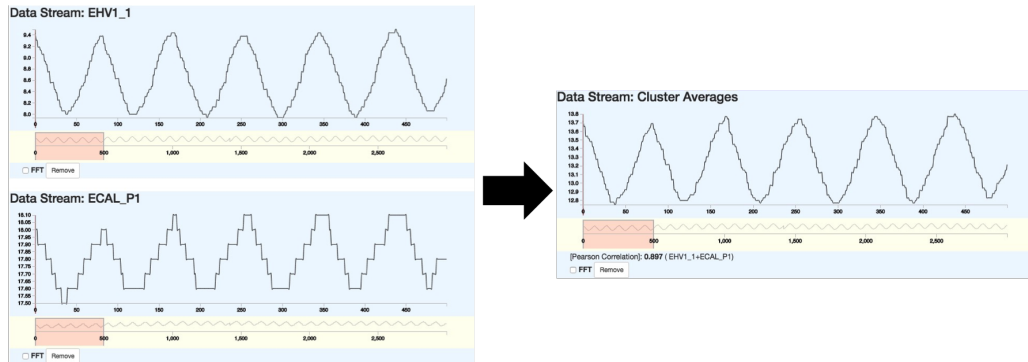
Data Stream: EHV1_1

9.4
9.2
9.0
8.8
8.6
8.4
8.2
8.0

50 100 150 200 250 300 350 400 450

0 500 1,000 1,500 2,000 2,500

FFT Remove

Data Stream: ECAL_P1

18.10
18.05
18.00
17.95
17.90
17.85
17.80
17.75
17.70
17.65
17.60
17.55
17.50

50 100 150 200 250 300 350 400 450

0 500 1,000 1,500 2,000 2,500

FFT Remove

Data Stream: Cluster Averages

13.8
13.7
13.6
13.5
13.4
13.3
13.2
13.1
13.0
12.9
12.8

50 100 150 200 250 300 350 400 450

0 500 1,000 1,500 2,000 2,500

[Pearson Correlation]: 0.897 ( EHV1_1+ECAL_P1)

FFT Remove